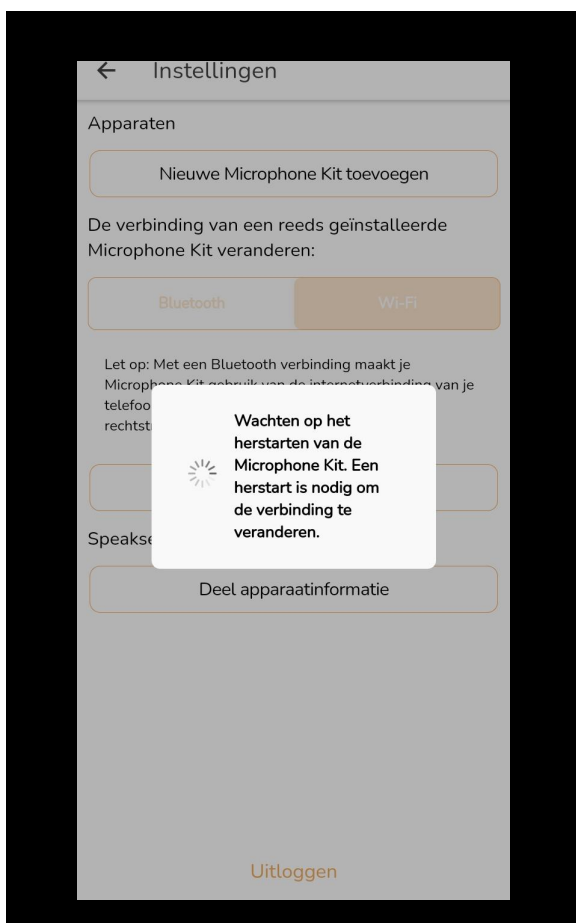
Instellingen

Apparaten

Nieuwe Microphone Kit toevoegen

De verbinding van een reeds geïnstalleerde Microphone Kit veranderen:

Bluetooth

Wi-Fi

Let op: Met een Bluetooth verbinding maakt je Microph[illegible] Kit gebruik van de internetverbinding van je telefoo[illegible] rechtst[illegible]

Wachten op het herstarten van de Microphone Kit. Een herstart is nodig om de verbinding te veranderen.

Speaks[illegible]

Deel apparaatinformatie

Uitloggen